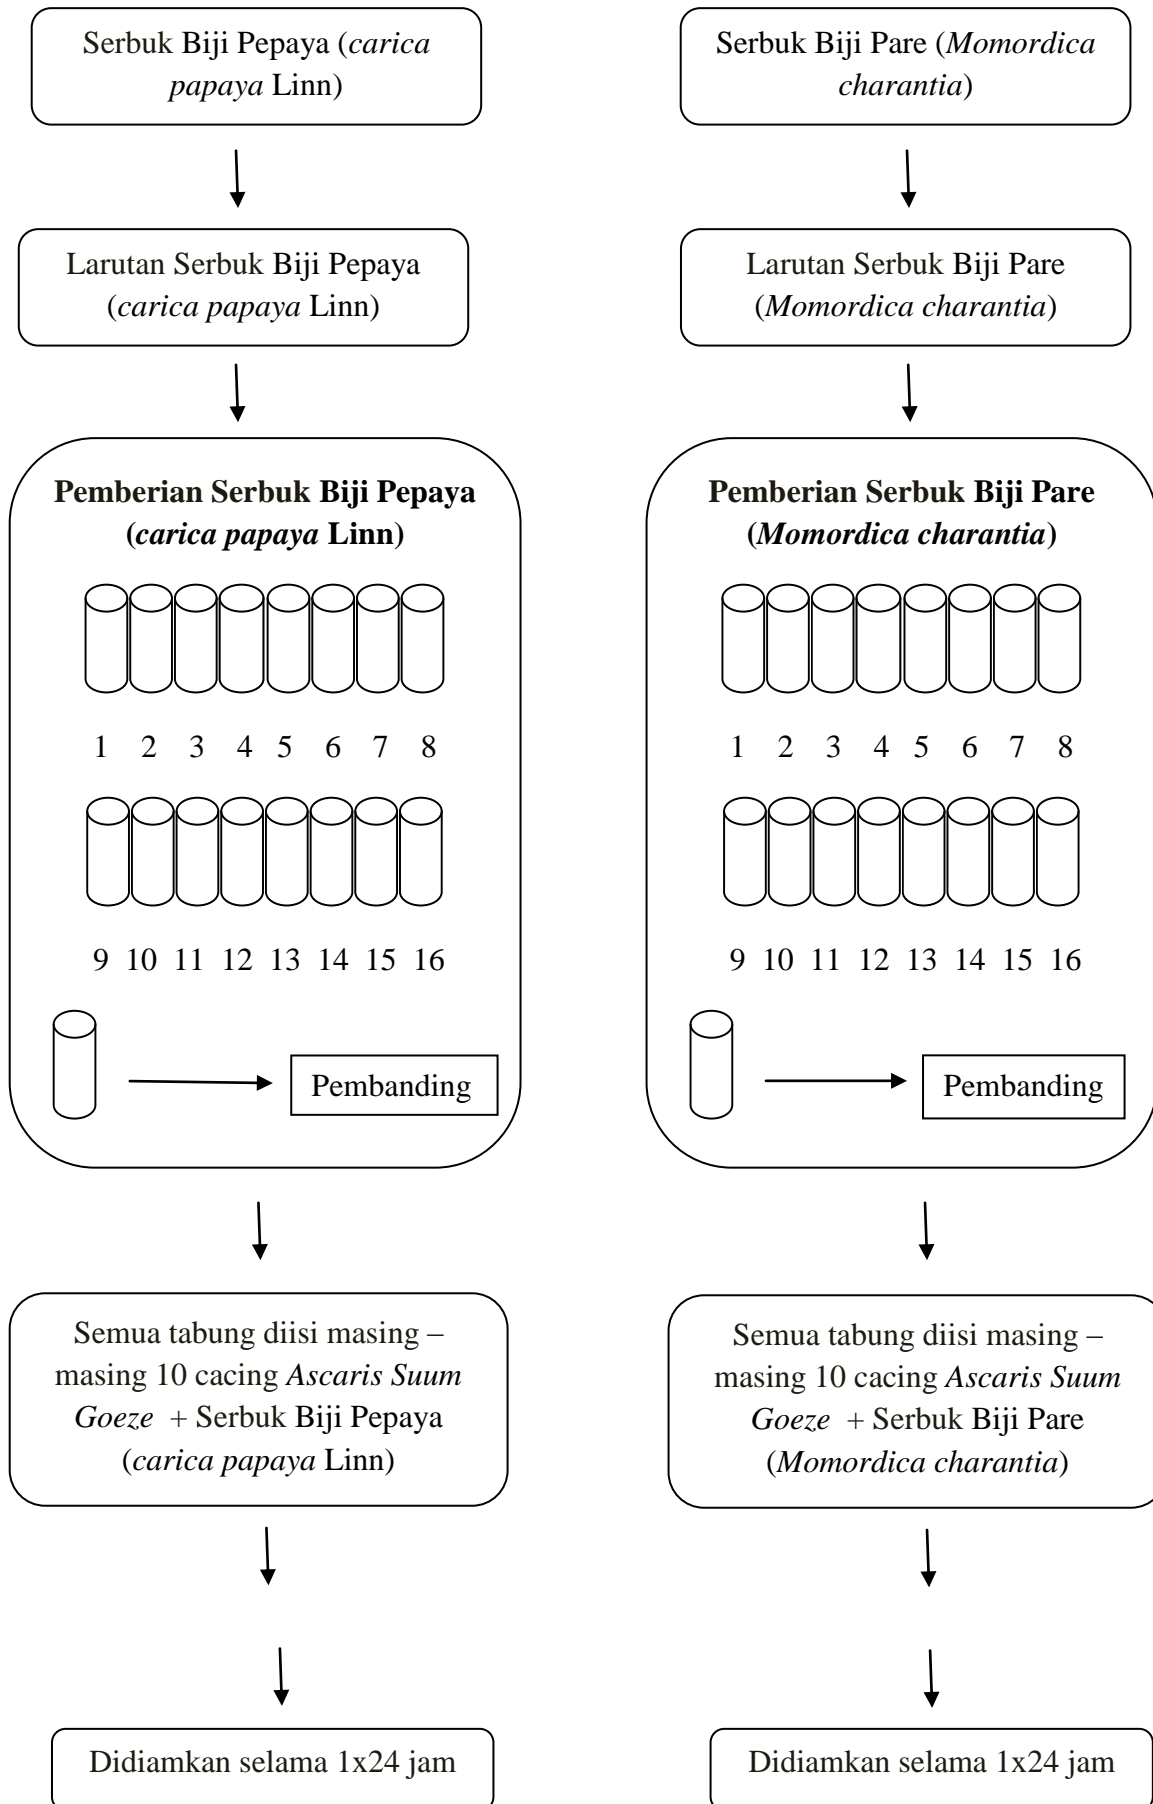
Serbuk Biji Pepaya (carica papaya Linn)

Larutan Serbuk Biji Pepaya (carica papaya Linn)

Pemberian Serbuk Biji Pepaya (carica papaya Linn)

1 2 3 4 5 6 7 8

9 10 11 12 13 14 15 16

Pembanding

Semua tabung diisi masing – masing 10 cacing Ascaris Suum Goeze + Serbuk Biji Pepaya (carica papaya Linn)

Didiamkan selama 1x24 jam

Serbuk Biji Pare (Momordica charantia)

Larutan Serbuk Biji Pare (Momordica charantia)

Pemberian Serbuk Biji Pare (Momordica charantia)

1 2 3 4 5 6 7 8

9 10 11 12 13 14 15 16

Pembanding

Semua tabung diisi masing – masing 10 cacing Ascaris Suum Goeze + Serbuk Biji Pare (Momordica charantia)

Didiamkan selama 1x24 jam